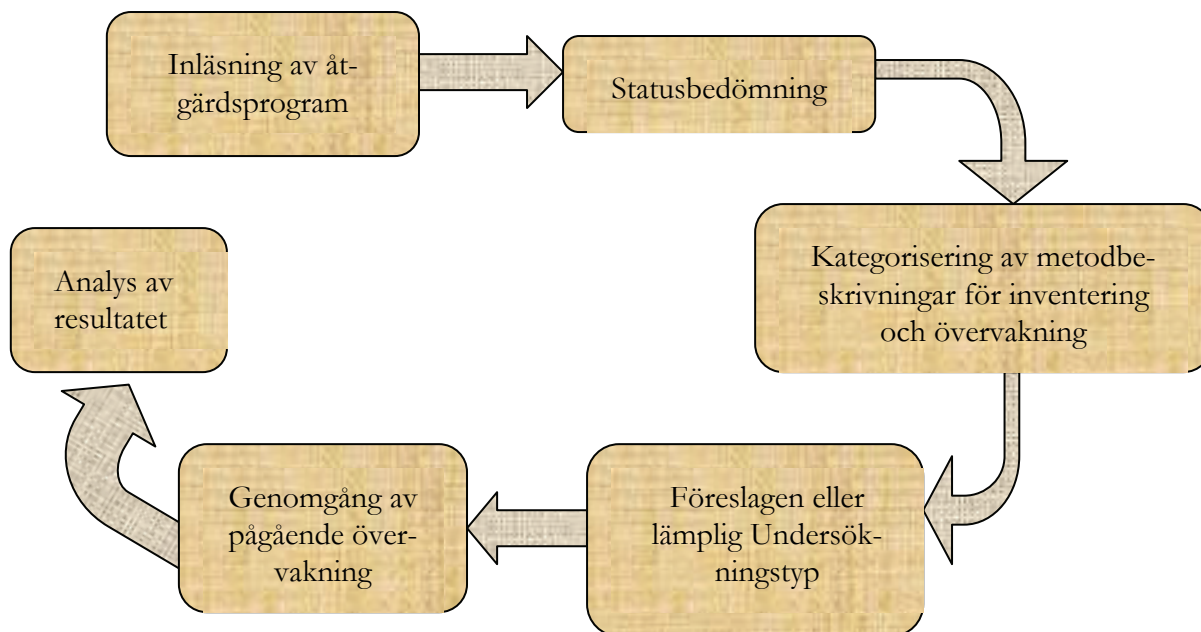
Inläsning av åtgärdsprogram

Statusbedömning

Kategorisering av metodbeskrivningar för inventering och övervakning

Föreslagen eller lämplig Undersökningstyp

Genomgång av pågående övervakning

Analys av resultatet